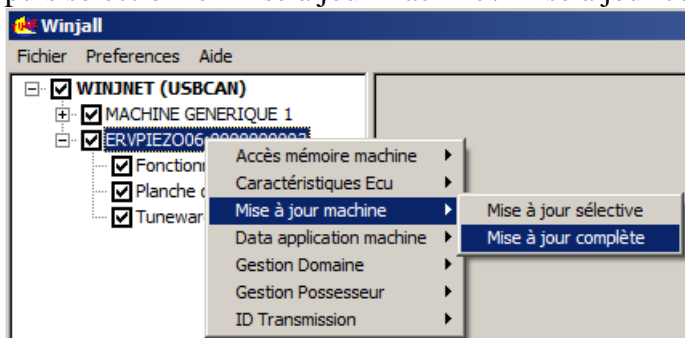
Winjall

Fichier Preferences Aide

WINJNET (USBCAN)
MACHINE GENERIQUE 1
ERVPIEZO06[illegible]
Fonction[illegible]
Planche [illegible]
Tunewar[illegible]

Accès mémoire machine
Caractéristiques Ecu
Mise à jour machine
Data application machine
Gestion Domaine
Gestion Possesseur
ID Transmission

Mise à jour sélective
Mise à jour complète